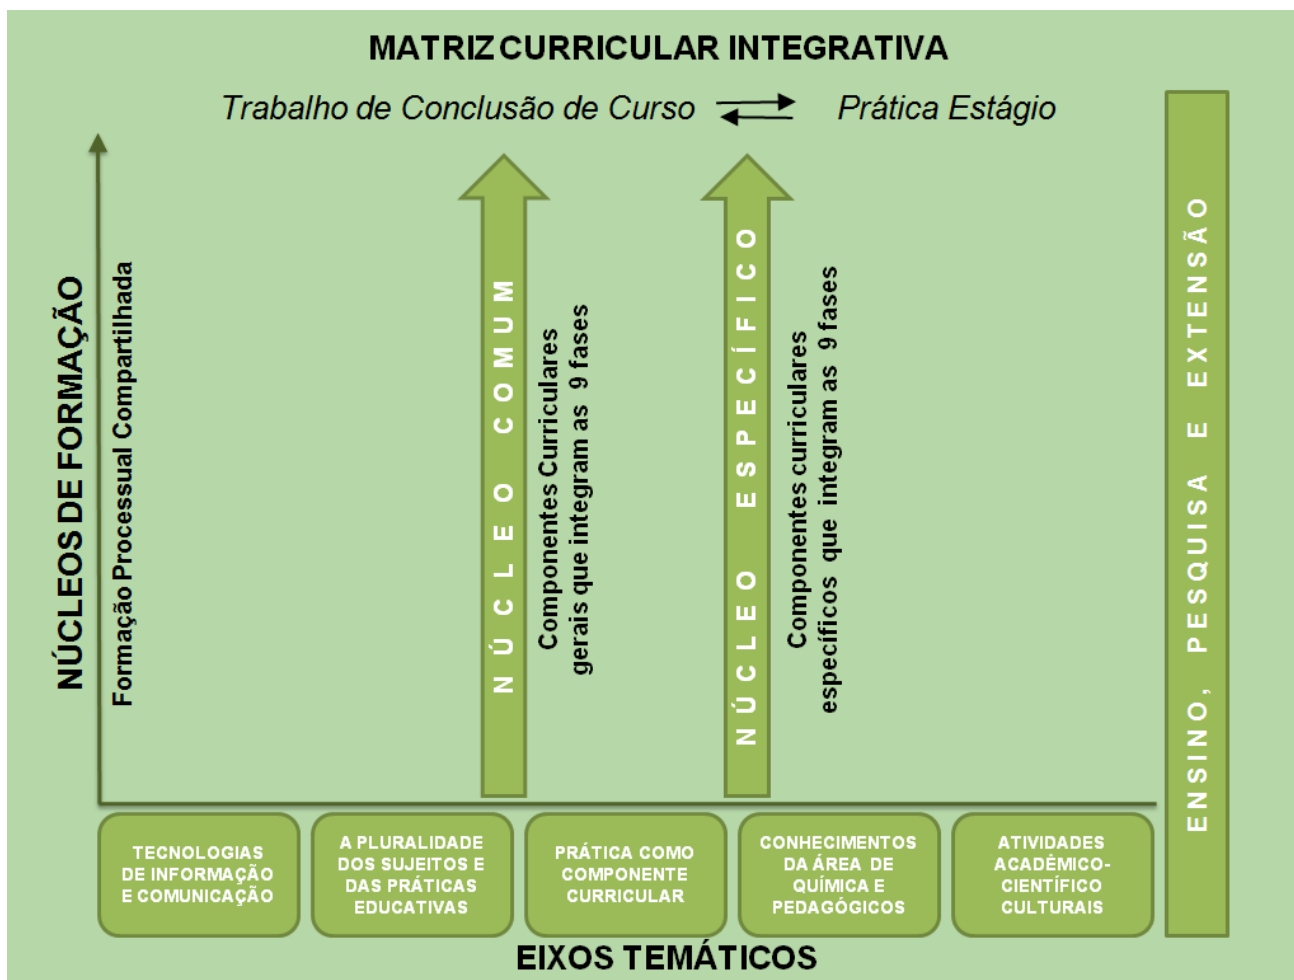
MATRIZ CURRICULAR INTEGRATIVA

Trabalho de Conclusão de Curso

Prática Estágio

NÚCLEOS DE FORMAÇÃO

Formação Processual Compartilhada

NÚCLEO COMUM

Componentes Curriculares gerais que integram as 9 fases

NÚCLEO ESPECÍFICO

Componentes curriculares específicos que integram as 9 fases

ENSINO, PESQUISA E EXTENSÃO

TECNOLOGIAS DE INFORMAÇÃO E COMUNICAÇÃO

A PLURALIDADE DOS SUJEITOS E DAS PRÁTICAS EDUCATIVAS

PRÁTICA COMO COMPONENTE CURRICULAR

CONHECIMENTOS DA ÁREA DE QUÍMICA E PEDAGÓGICOS

ATIVIDADES ACADÊMICO-CIENTÍFICO CULTURAIS

EIXOS TEMÁTICOS